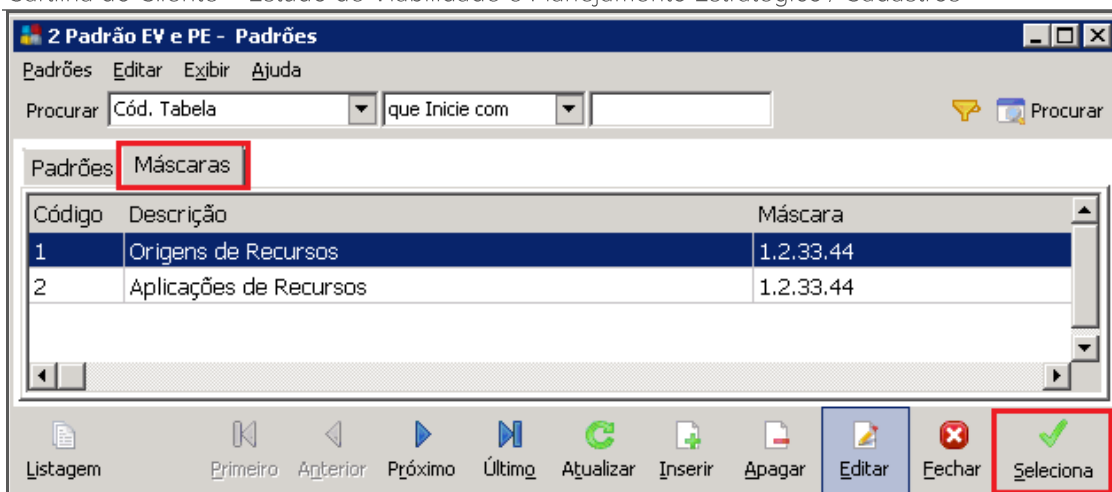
2 Padrão EV e PE - Padrões

Padrões Editar Exibir Ajuda

Procurar Cód. Tabela que Inicie com Procurar

Padrões Máscaras

| Código | Descrição | Máscara |
|---|---|---|
| 1 | Origens de Recursos | 1.2.33.44 |
| 2 | Aplicações de Recursos | 1.2.33.44 |

Listagem Primeiro Anterior Próximo Último Atualizar Inserir Apagar Editar Fechar Seleciona